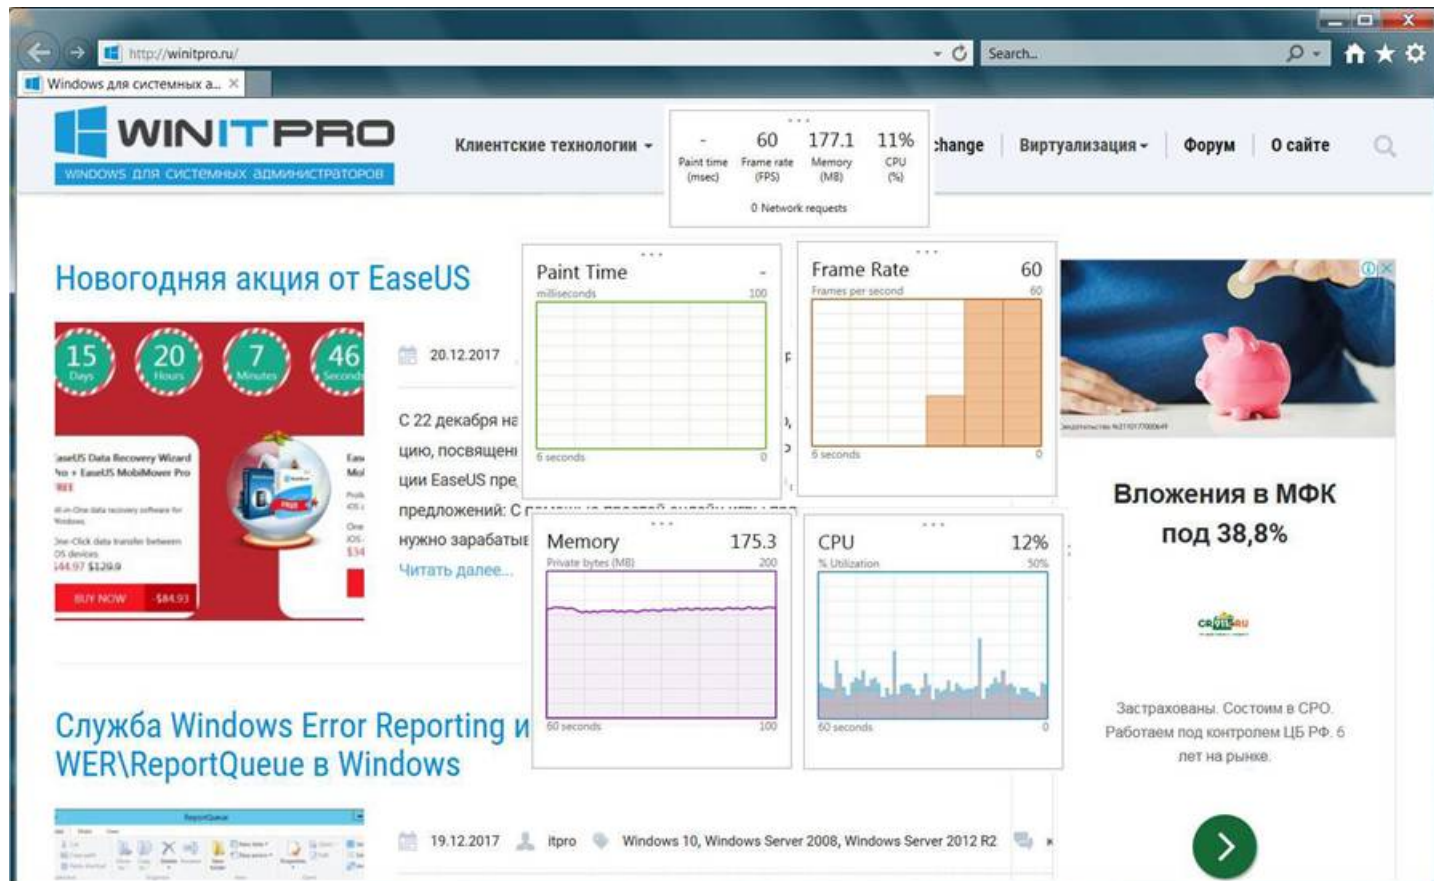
http://winitpro.ru/
Search...
Windows для системных а...

WINITPRO
WINDOWS ДЛЯ СИСТЕМНЫХ АДМИНИСТРАТОРОВ

Клиентские технологии
- Paint time (msec)
60 Frame rate (FPS)
177.1 Memory (MB)
11% CPU (%)
0 Network requests
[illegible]hange
Виртуализация
Форум
О сайте

Новогодняя акция от EaseUS

15 Days
20 Hours
7 Minutes
46 Seconds

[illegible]aseUS Data Recovery Wizard
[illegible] + EaseUS MobiMover Pro
$44.97 $129.9
BUY NOW $84.93

20.12.2017

С 22 декабря на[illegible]
цию, посвящен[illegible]
ции EaseUS пре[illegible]
предложений: С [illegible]
нужно зарабаты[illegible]
Читать далее...

Paint Time -
milliseconds 100
6 seconds 0

Frame Rate 60
Frames per second 60
6 seconds 0

Memory 175.3
Private bytes (MB) 200
60 seconds 100

CPU 12%
% Utilization 50%
60 seconds 0

Вложения в МФК под 38,8%

Застрахованы. Состоим в СРО. Работаем под контролем ЦБ РФ. 6 лет на рынке.

Служба Windows Error Reporting и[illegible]
WER\ReportQueue в Windows

19.12.2017
itpro
Windows 10, Windows Server 2008, Windows Server 2012 R2